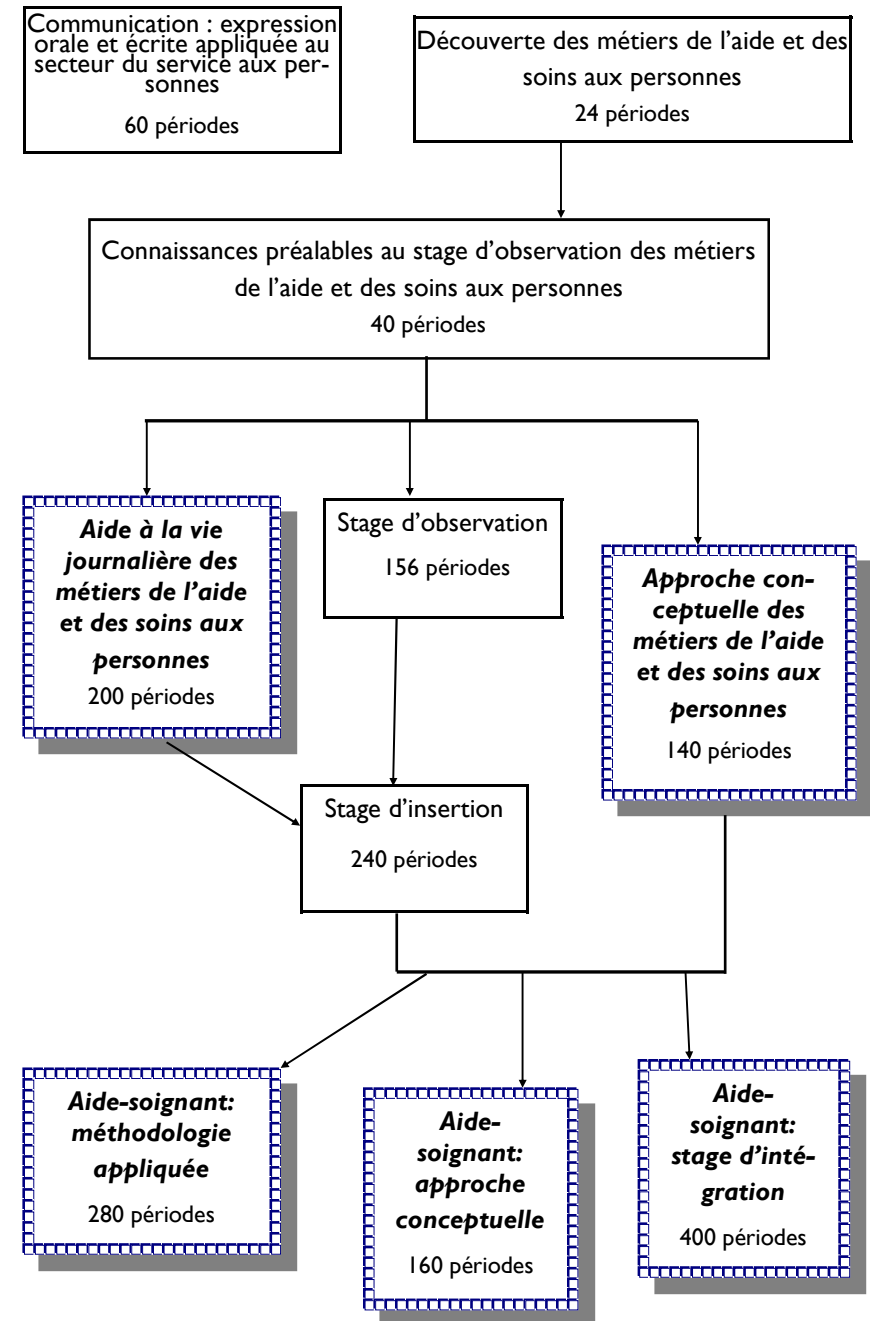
Communication : expression orale et écrite appliquée au secteur du service aux personnes

60 périodes

Découverte des métiers de l'aide et des soins aux personnes

24 périodes

Connaissances préalables au stage d'observation des métiers de l'aide et des soins aux personnes

40 périodes

***Aide à la vie journalière des métiers de l'aide et des soins aux personnes***

200 périodes

Stage d'observation

156 périodes

***Approche conceptuelle des métiers de l'aide et des soins aux personnes***

140 périodes

Stage d'insertion

240 périodes

***Aide-soignant: méthodologie appliquée***

280 périodes

***Aide-soignant: approche conceptuelle***

160 périodes

***Aide-soignant: stage d'intégration***

400 périodes